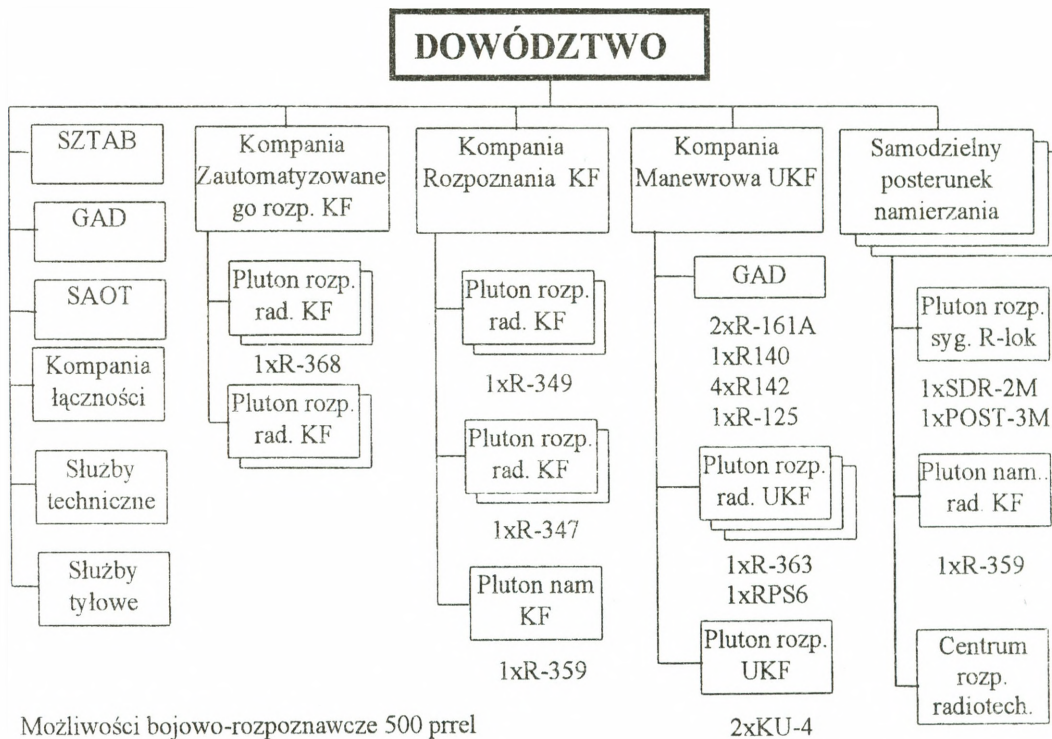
DOWÓDZTWO

SZTAB

GAD

SAOT

Kompania łączności

Służby techniczne

Służby tyłowe

Kompania Zautomatyzowanego rozp. KF

Pluton rozp. rad. KF

1xR-368

Pluton rozp. rad. KF

Kompania Rozpoznania KF

Pluton rozp. rad. KF

1xR-349

Pluton rozp. rad. KF

1xR-347

Pluton nam KF

1xR-359

Kompania Manewrowa UKF

GAD

2xR-161A
1xR140
4xR142
1xR-125

Pluton rozp. rad. UKF

1xR-363
1xRPS6

Pluton rozp. UKF

2xKU-4

Samodzielny posterunek namierzania

Pluton rozp. syg. R-lok

1xSDR-2M
1xPOST-3M

Pluton nam. rad. KF

1xR-359

Centrum rozp. radiotech.

Możliwości bojowo-rozpoznawcze 500 prrel